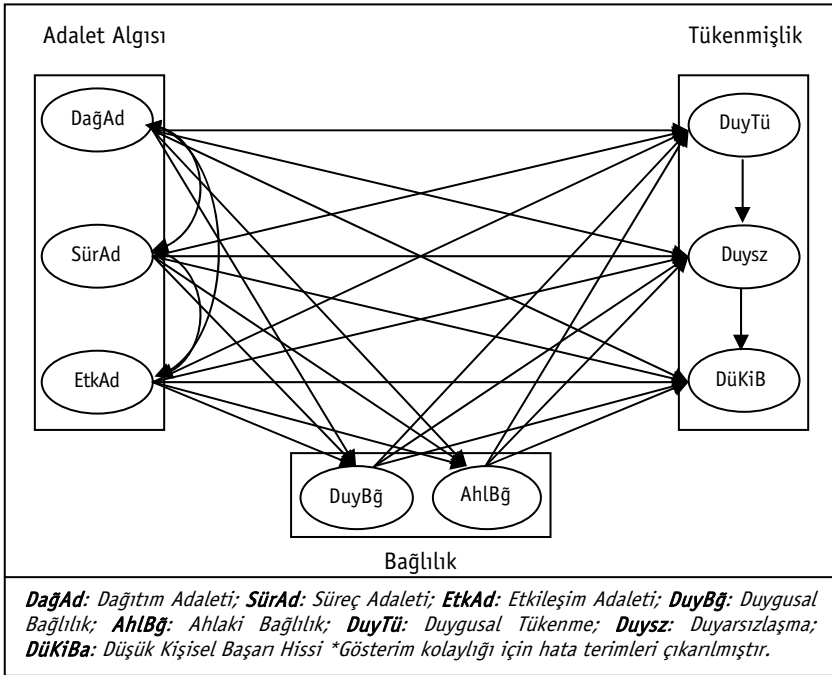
Adalet Algısı

Tükenmişlik

DağAd

SürAd

EtkAd

DuyTü

Duysz

DüKiB

DuyBğ

AhlBğ

Bağlılık

**DağAd**: Dağıtım Adaleti; **SürAd**: Süreç Adaleti; **EtkAd**: Etkileşim Adaleti; **DuyBğ**: Duygusal Bağlılık; **AhlBğ**: Ahlaki Bağlılık; **DuyTü**: Duygusal Tükenme; **Duysz**: Duyarsızlaşma; **DüKiBa**: Düşük Kişisel Başarı Hissi *Gösterim kolaylığı için hata terimleri çıkarılmıştır.